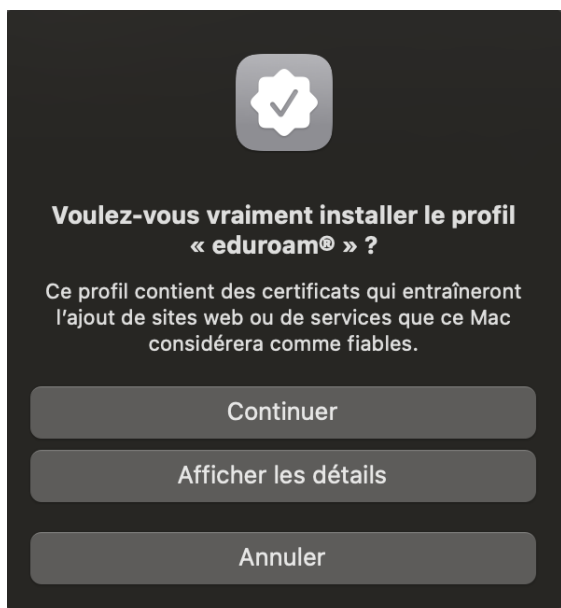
Voulez-vous vraiment installer le profil « eduroam® » ?

Ce profil contient des certificats qui entraîneront l'ajout de sites web ou de services que ce Mac considérera comme fiables.

Continuer

Afficher les détails

Annuler